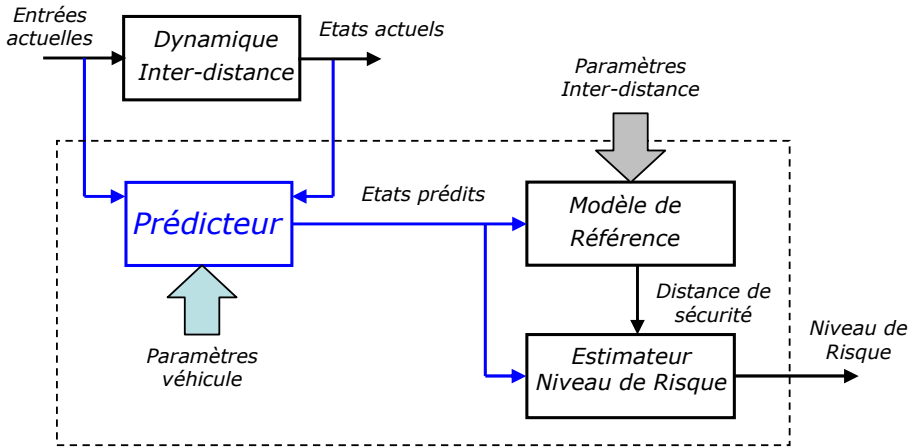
Entrées actuelles

Dynamique Inter-distance

Etats actuels

Paramètres Inter-distance

Prédicteur

Etats prédits

Modèle de Référence

Distance de sécurité

Niveau de Risque

Paramètres véhicule

Estimateur Niveau de Risque